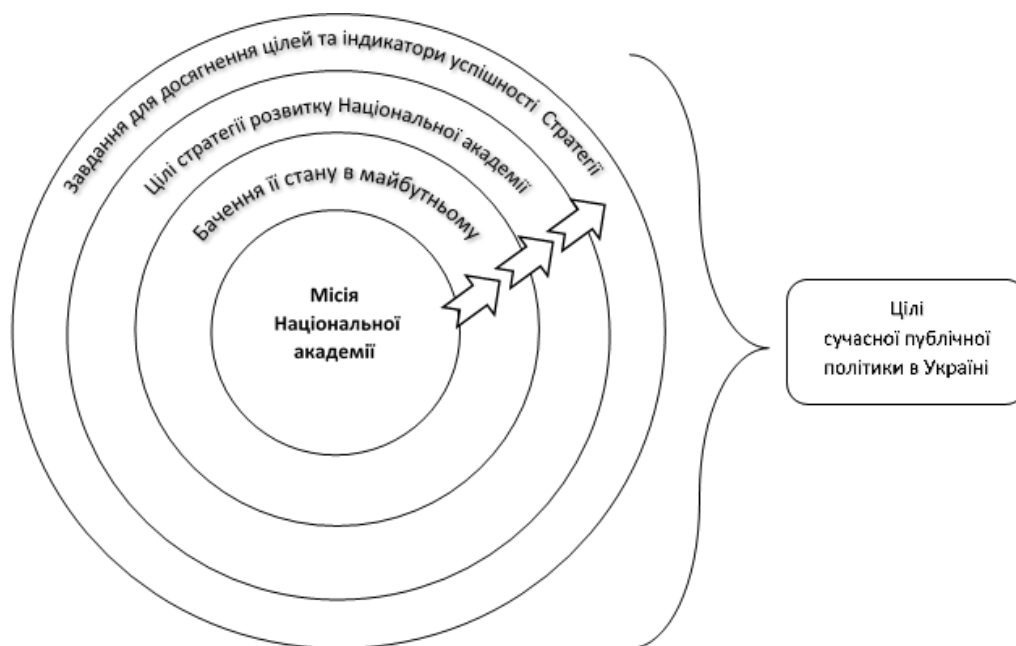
Завдання для досягнення цілей та індикатори успішності Стратегії

Цілі стратегії розвитку Національної академії

Бачення її стану в майбутньому

Місія Національної академії

Цілі сучасної публічної політики в Україні